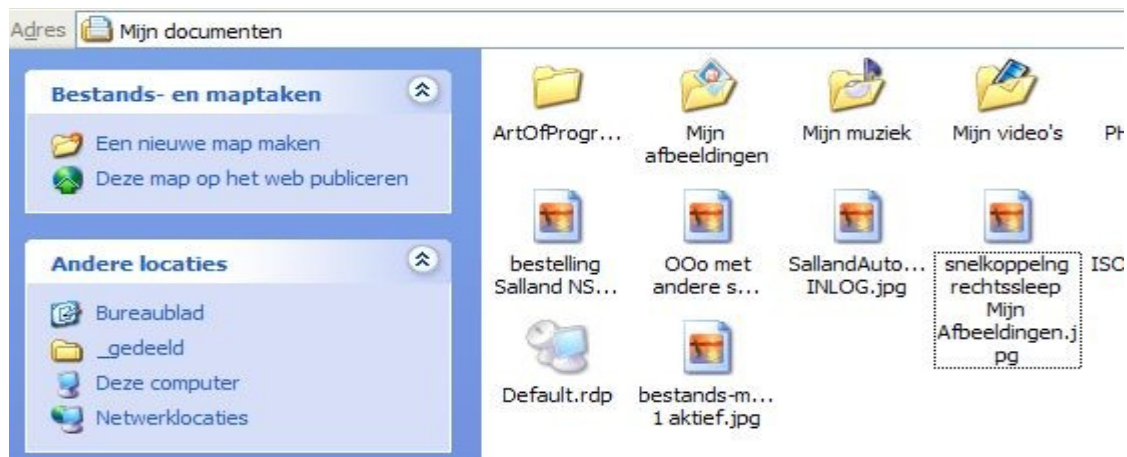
Adres Mijn documenten

Bestands- en maptaken

Een nieuwe map maken
Deze map op het web publiceren

Andere locaties

Bureaublad
_gedeeld
Deze computer
Netwerklocaties

ArtOfProgr...
Mijn afbeeldingen
Mijn muziek
Mijn video's
PH

bestelling Salland NS...
OOo met andere s...
SallandAuto... INLOG.jpg
snelkoppelng rechtssleep Mijn Afbeeldingen.jpg
ISC

Default.rdp
bestands-m... 1 aktief.jpg